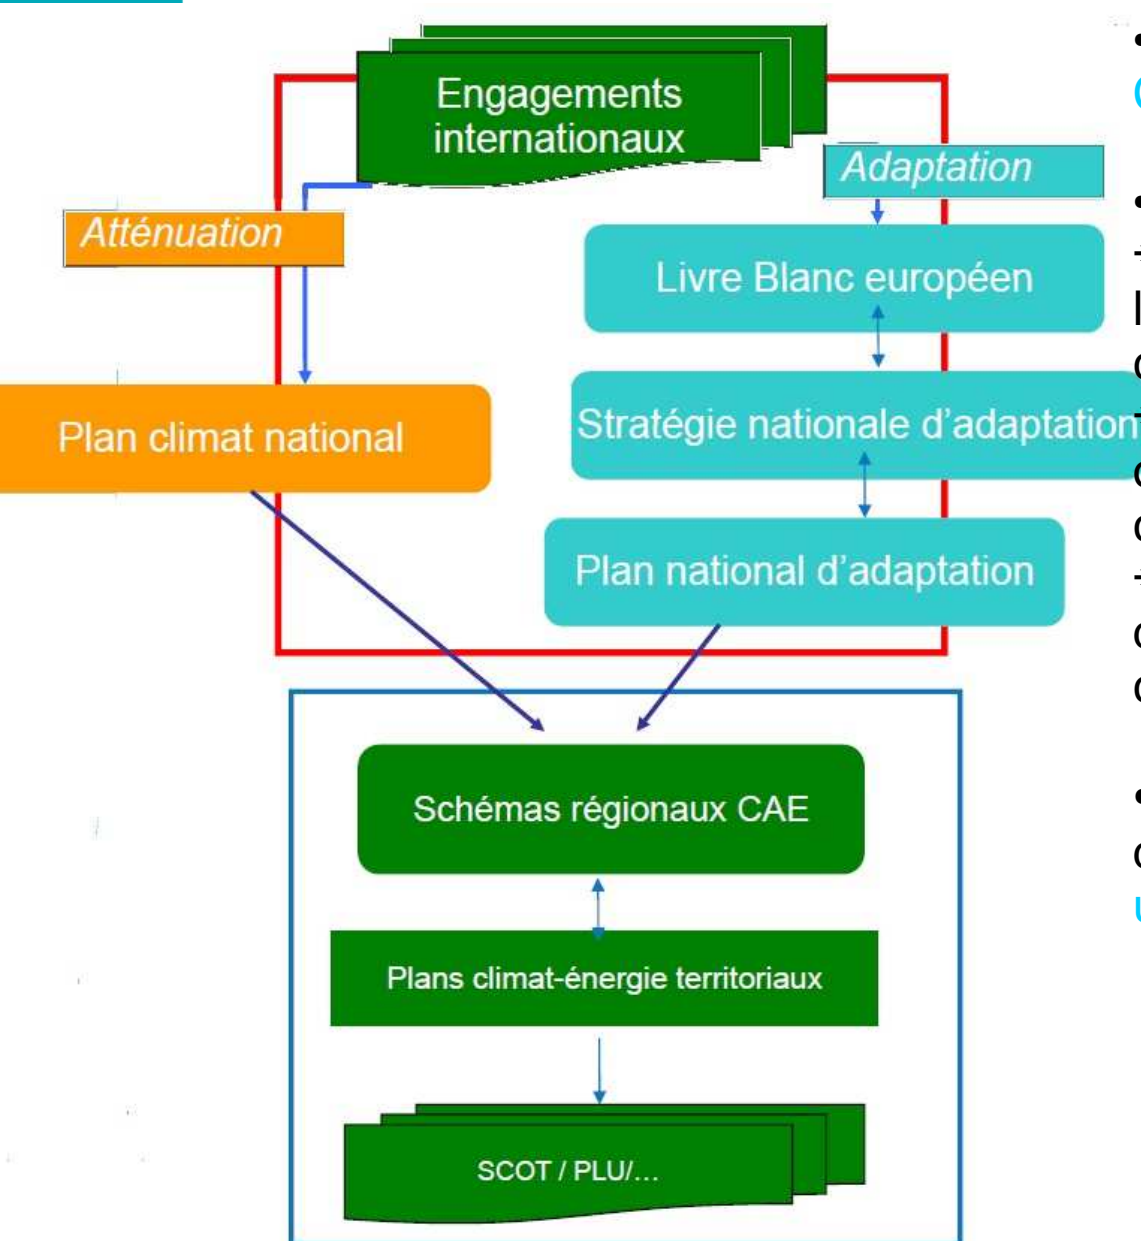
Engagements internationaux

Atténuation

Adaptation

Livre Blanc européen

Plan climat national

Stratégie nationale d'adaptation

Plan national d'adaptation

Schémas régionaux CAE

Plans climat-énergie territoriaux

SCOT / PLU/...

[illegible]